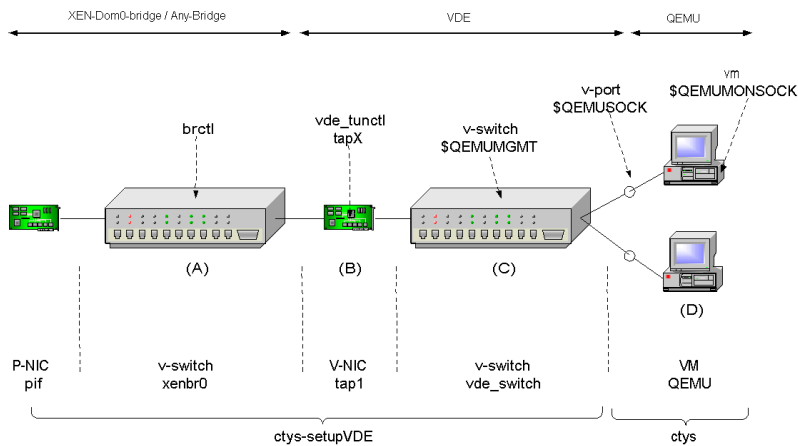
XEN-Dom0-bridge / Any-Bridge

VDE

QEMU

brctl

vde_tunctl
tapX

v-switch
$QEMUMGMT

v-port
$QEMUSOCK

vm
$QEMUMONSOCK

(A)

(B)

(C)

(D)

P-NIC
pif

v-switch
xenbr0

V-NIC
tap1

v-switch
vde_switch

VM
QEMU

ctys-setupVDE

ctys